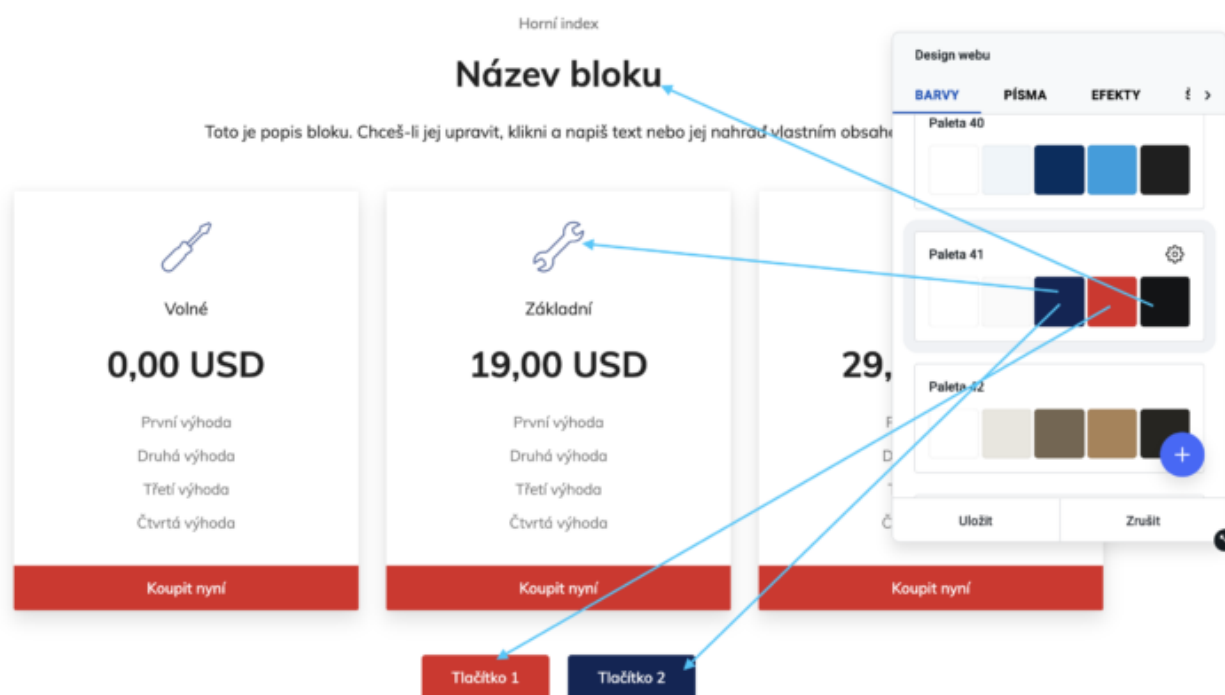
Horní index

Název bloku

Toto je popis bloku. Chceš-li jej upravit, klikni a napiš text nebo jej nahraď vlastním obsahe

Volné

0,00 USD

První výhoda

Druhá výhoda

Třetí výhoda

Čtvrtá výhoda

Koupit nyní

Základní

19,00 USD

První výhoda

Druhá výhoda

Třetí výhoda

Čtvrtá výhoda

Koupit nyní

29,

Koupit nyní

Tlačítko 1

Tlačítko 2

Design webu

BARVY PÍSMA EFEKTY

Paleta 40

Paleta 41

Paleta 42

Uložit

Zrušit